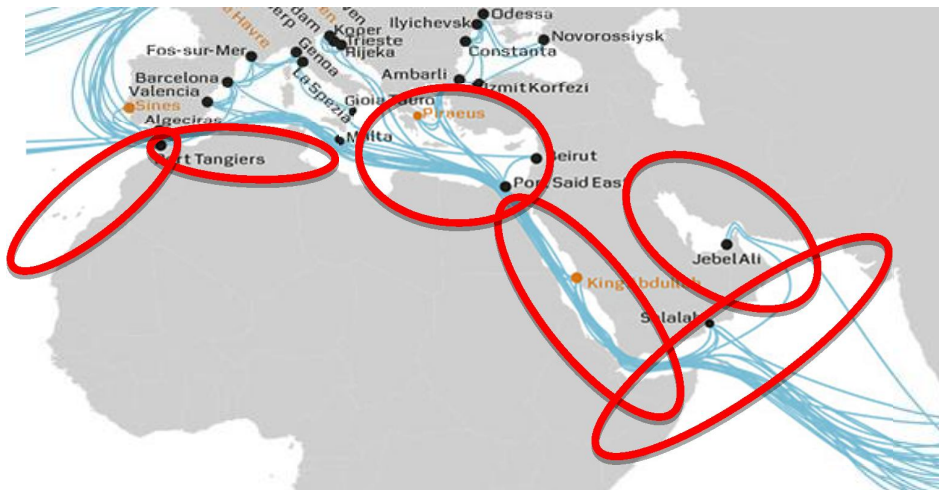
a Havre
erp
dam
en
Koper
Trieste
Rijeka
ven
Ilyichevsk
Odessa
Constanta
Novorossiysk
Fos-sur-Mer
Genoa
La Spezia
Barcelona
Valencia
Sines
Algeciras
Ambarli
Izmit Korfezi
Gioia Tauro
Piraeus
Malta
Port Tangiers
Beirut
Port Said East
King Abdullah
Jebel Ali
Salalah